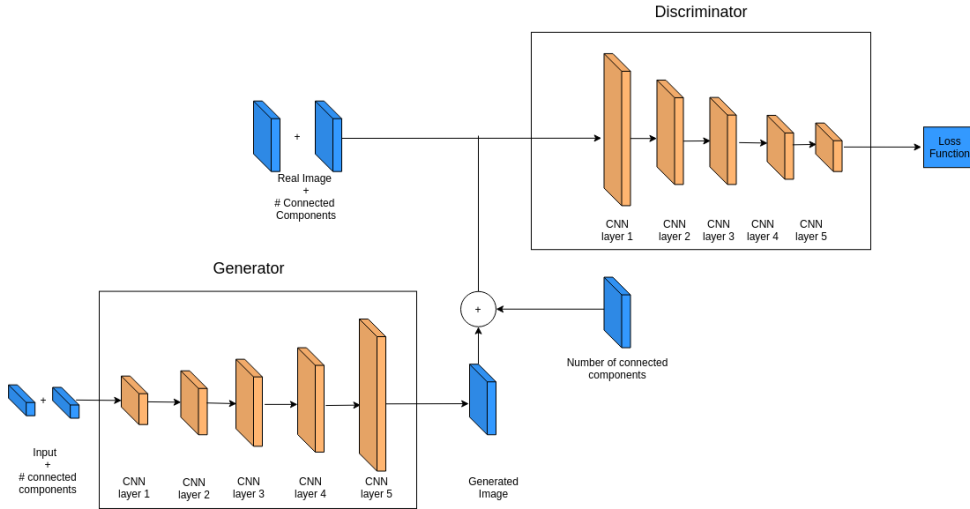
Discriminator

+

Real Image
+
# Connected
Components

CNN layer 1

CNN layer 2

CNN layer 3

CNN layer 4

CNN layer 5

Loss Function

Generator

+

+

Input
+
# connected
components

CNN layer 1

CNN layer 2

CNN layer 3

CNN layer 4

CNN layer 5

Generated Image

Number of connected components